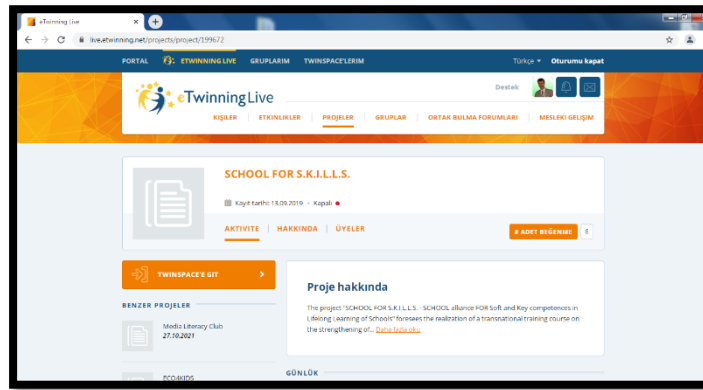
eTwinning Live
live.etwinning.net/projects/project/199672

PORTAL ETWINNING LIVE GRUPLARIM TWINSPACE'LERIM Türkçe Oturumu kapat

eTwinning Live
Destek

KIŞILER ETKINLIKLER PROJELER GRUPLAR ORTAK BULMA FORUMLARI MESLEKI GELIŞIM

SCHOOL FOR S.K.I.L.L.S.

Kayıt tarihi: 18.09.2019 · Kapalı

AKTIVITE HAKKINDA ÜYELER

# ADET BEĞENME 6

TWINSPACE'E GIT

BENZER PROJELER

Media Literacy Club
27.10.2021

ECO4KIDS

Proje hakkında

The project "SCHOOL FOR S.K.I.L.L.S. - SCHOOL alliance FOR Soft and Key competences in Lifelong Learning of Schools" foresees the realization of a transnational training course on the strengthening of... Daha fazla oku

GÜNLÜK